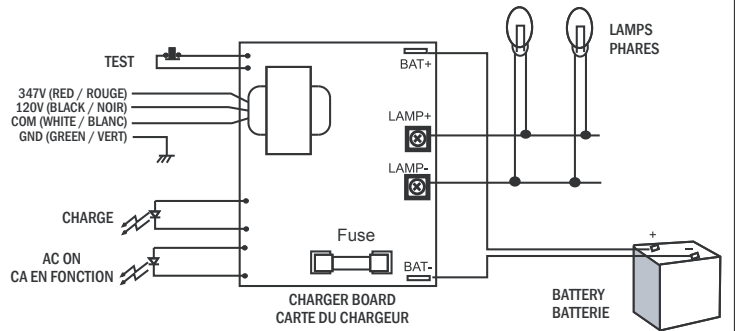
TEST

347V (RED / ROUGE)
120V (BLACK / NOIR)
COM (WHITE / BLANC)
GND (GREEN / VERT)

CHARGE

AC ON
CA EN FONCTION

BAT+

LAMP+

LAMP-

Fuse

BAT-

CHARGER BOARD
CARTE DU CHARGEUR

LAMPS
PHARES

+
-

BATTERY
BATTERIE